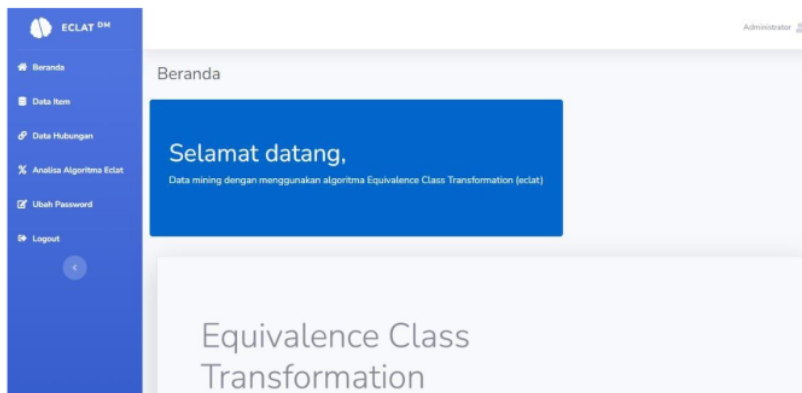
ECLAT DM

Beranda

Data Item

Data Hubungan

Analisa Algoritma Eclat

Ubah Password

Logout

Administrator

Beranda

Selamat datang,

Data mining dengan menggunakan algoritma Equivalence Class Transformation (eclat)

Equivalence Class Transformation